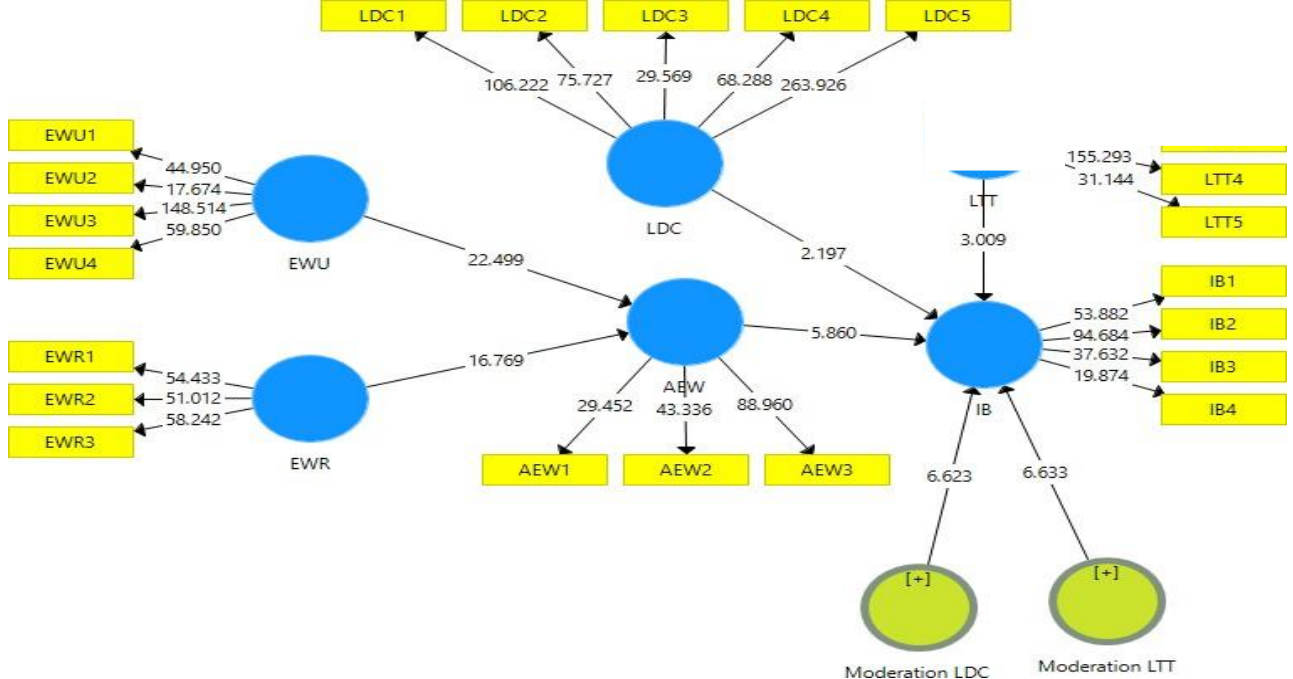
LDC1
LDC2
LDC3
LDC4
LDC5
106.222
75.727
29.569
68.288
263.926
LDC
EWU1
EWU2
EWU3
EWU4
44.950
17.674
148.514
59.850
EWU
155.293
31.144
LTT4
LTT5
LTT
3.009
2.197
22.499
IB1
IB2
IB3
IB4
53.882
94.684
37.632
19.874
5.860
IB
EWR1
EWR2
EWR3
54.433
51.012
58.242
16.769
EWR
AEW
29.452
43.336
88.960
AEW1
AEW2
AEW3
6.623
6.633
[+]
[+]
Moderation LDC
Moderation LTT